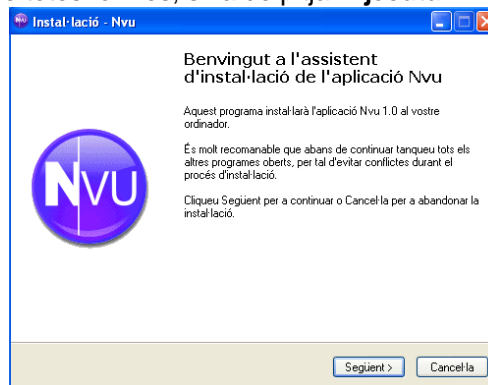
Instal·lació - Nvu

Benvingut a l'assistent d'instal·lació de l'aplicació Nvu

Aquest programa instal·larà l'aplicació Nvu 1.0 al vostre ordinador.

És molt recomanable que abans de continuar tanqueu tots els altres programes oberts, per tal d'evitar conflictes durant el procés d'instal·lació.

Cliqueu Següent per a continuar o Cancel·la per a abandonar la instal·lació.

NVU

Següent > Cancel·la